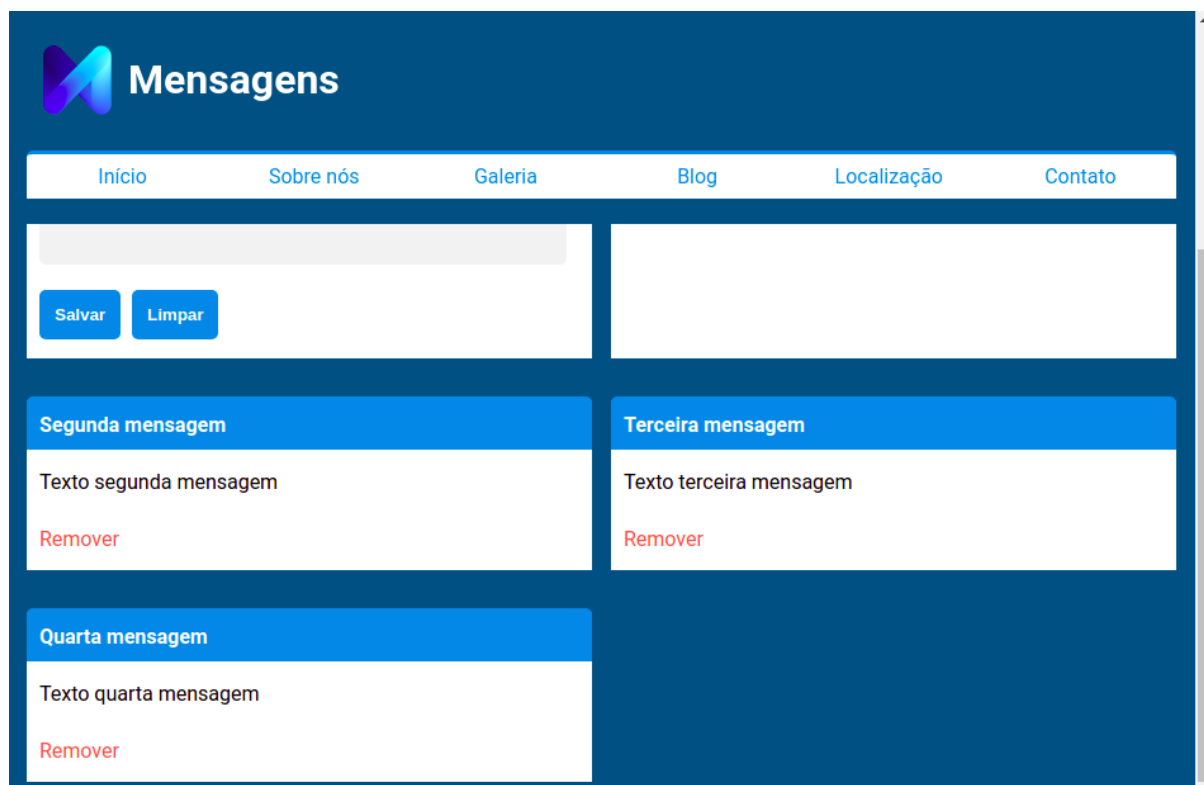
Mensagens

Início Sobre nós Galeria Blog Localização Contato

Salvar Limpar

Segunda mensagem

Texto segunda mensagem

Remover

Terceira mensagem

Texto terceira mensagem

Remover

Quarta mensagem

Texto quarta mensagem

Remover